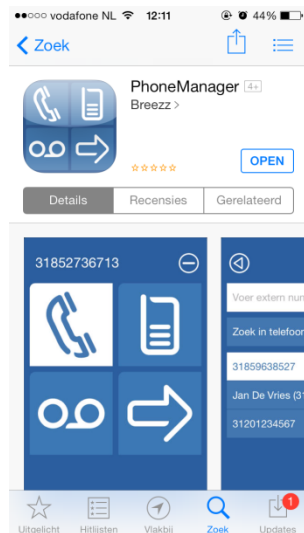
●●○○○ vodafone NL 12:11 44%

< Zoek

PhoneManager 4+
Breezz >

OPEN

Details | Recensies | Gerelateerd

31852736713

Voer extern num

Zoek in telefoo

31859638527

Jan De Vries (31

31201234567

Uitgelicht | Hitlijsten | Vlakbij | Zoek | 1 Updates